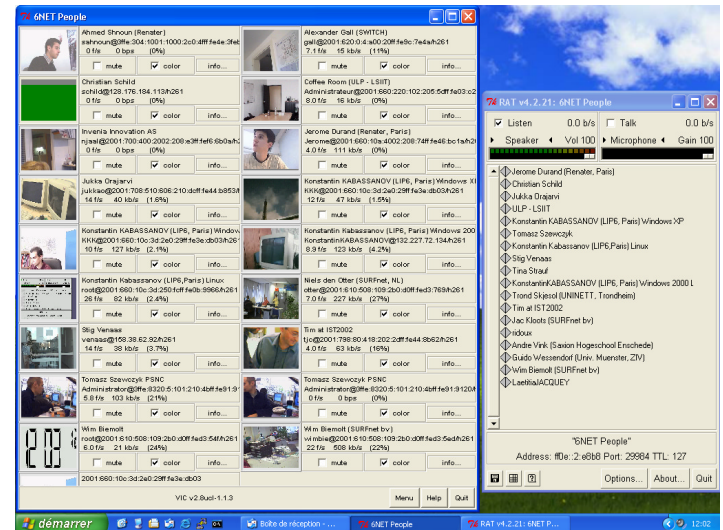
6NET People

Ahmed Shnoun (Renater)
ashnoun@3ffe:304:1001:1000:2c0:4fff:fe4e:3fe
0 f/s 0 bps (0%)
mute color info...

Alexander Gall (SWITCH)
gall@2001:620:0:4:a00:20ff:fe9c:7e4a/h261
7.1 f/s 15 kb/s (11%)
mute color info...

Christian Schild
schild@128.176.184.113/h261
0 f/s 0 bps (0%)
mute color info...

Coffee Room (ULP - LSIIT)
Administrateur@2001:660:220:102:205:5dff:fe03:c
8.0 f/s 16 kb/s (0%)
mute color info...

Invenia Innovation AS
njaal@2001:700:400:2002:208:e3ff:fef6:6b0a/h
0 f/s 0 bps (0%)
mute color info...

Jerome Durand (Renater, Paris)
Jerome@2001:660:10a:4002:208:74ff:fe46:bc1a/h
4.0 f/s 111 kb/s (0%)
mute color info...

Jukka Orajarvi
jukkao@2001:708:510:606:210:dcff:fe44:b853/
14 f/s 40 kb/s (1.6%)
mute color info...

Konstantin KABASSANOV (LIP6, Paris) Windows X
KKK@2001:660:10c:3d:2e0:29ff:fe3e:db03/h261
12 f/s 47 kb/s (1.5%)
mute color info...

Konstantin KABASSANOV (LIP6, Paris) Window
KKK@2001:660:10c:3d:2e0:29ff:fe3e:db03/h26
10 f/s 127 kb/s (2.1%)
mute color info...

Konstantin Kabassanov (LIP6, Paris) Windows 200
KonstantinKABASSANOV@132.227.72.134/h261
8.9 f/s 123 kb/s (4.2%)
mute color info...

Konstantin Kabassanov (LIP6,Paris) Linux
root@2001:660:10c:3d:250:fcff:fe0b:9966/h261
26 f/s 82 kb/s (2.4%)
mute color info...

Niels den Otter (SURFnet, NL)
otter@2001:610:508:109:2b0:d0ff:fed3:769/h261
7.0 f/s 227 kb/s (27%)
mute color info...

Stig Venaas
venaas@158.38.62.92/h261
14 f/s 38 kb/s (3.7%)
mute color info...

Tim at IST2002
tjo@2001:798:80:418:202:2dff:fe44:8b62/h261
4.0 f/s 63 kb/s (16%)
mute color info...

Tomasz Szewczyk PSNC
Administrator@3ffe:8320:5:101:210:4bff:fe91:9
5.8 f/s 103 kb/s (21%)
mute color info...

Tomasz Szewczyk PSNC
Administrator@3ffe:8320:5:101:210:4bff:fe91:9120/
0 f/s 0 bps (0%)
mute color info...

Wim Biemolt
root@2001:610:508:109:2b0:d0ff:fed3:54f/h261
6.0 f/s 21 kb/s (24%)
mute color info...

Wim Biemolt (SURFnet bv)
wimbie@2001:610:508:109:2b0:d0ff:fed3:5ed/h261
22 f/s 508 kb/s (22%)
mute color info...

2001:660:10c:3d:2e0:29ff:fe3e:db03

VIC v2.8ucl-1.1.3
Menu Help Quit

RAT v4.2.21: 6NET People
Listen 0.0 b/s Talk 0.0 b/s
Speaker Vol 100 Microphone Gain 100

Jerome Durand (Renater, Paris)
Christian Schild
Jukka Orajarvi
ULP - LSIIT
Konstantin KABASSANOV (LIP6, Paris) Windows XP
Tomasz Szewczyk
Konstantin Kabassanov (LIP6,Paris) Linux
Stig Venaas
Tina Strauf
KonstantinKABASSANOV (LIP6, Paris) Windows 2000 L
Trond Skjesol (UNINETT, Trondheim)
Tim at IST2002
Jac Kloots (SURFnet bv)
nidoux
Andre Vink (Saxion Hogeschool Enschede)
Guido Wessendorf (Univ. Muenster, ZIV)
Wim Biemolt (SURFnet bv)
LaetitiaJACQUEY

"6NET People"
Address: ff0e::2:e6b8 Port: 29984 TTL: 127
Options... About... Quit

démarrer
Boîte de réception - ...
6NET People
RAT v4.2.21: 6NET P...
12:02